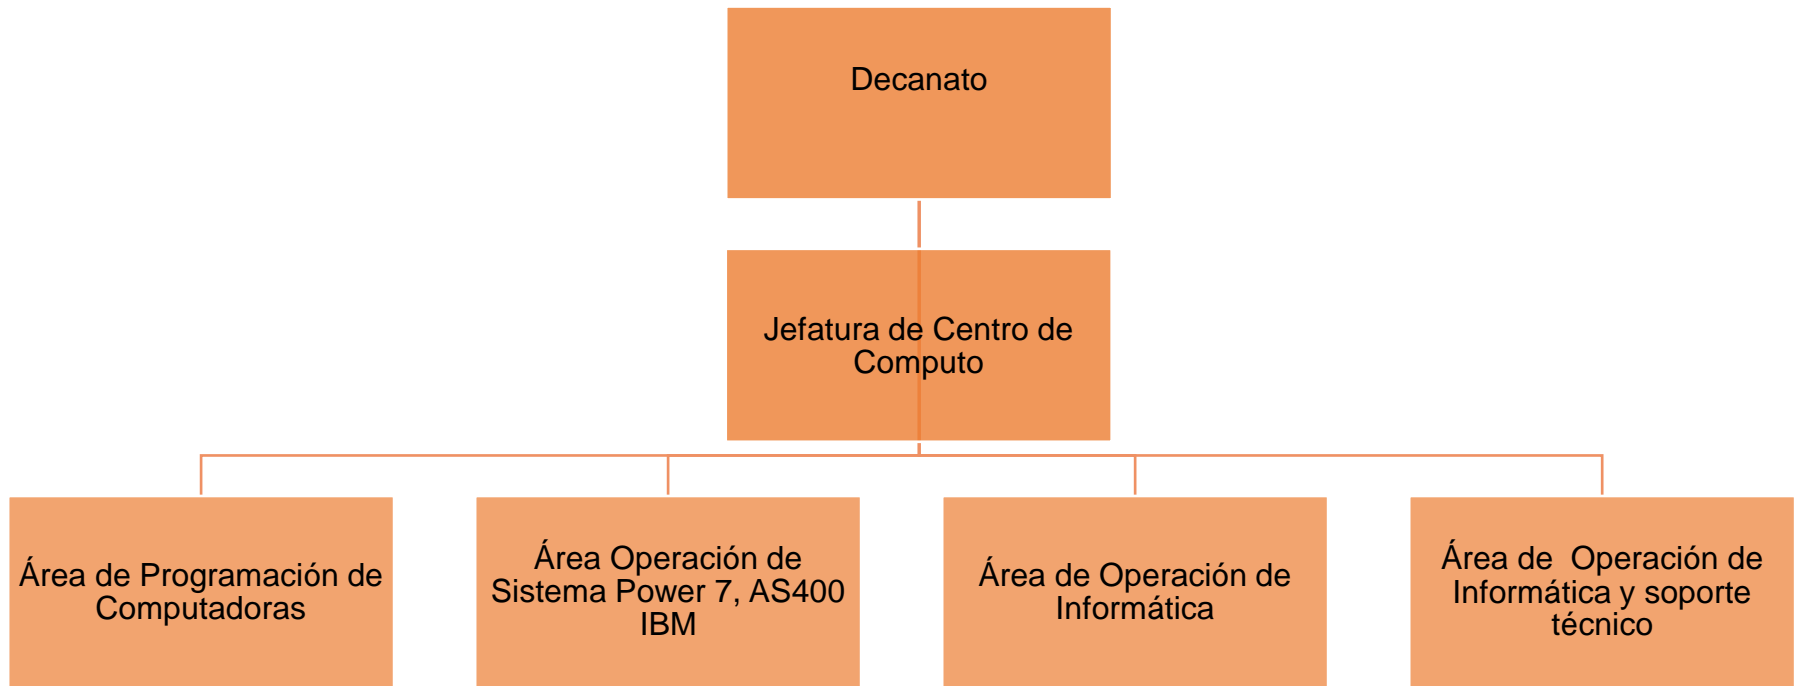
Decanato

Jefatura de Centro de Computo

Área de Programación de Computadoras

Área Operación de Sistema Power 7, AS400 IBM

Área de Operación de Informática

Área de Operación de Informática y soporte técnico